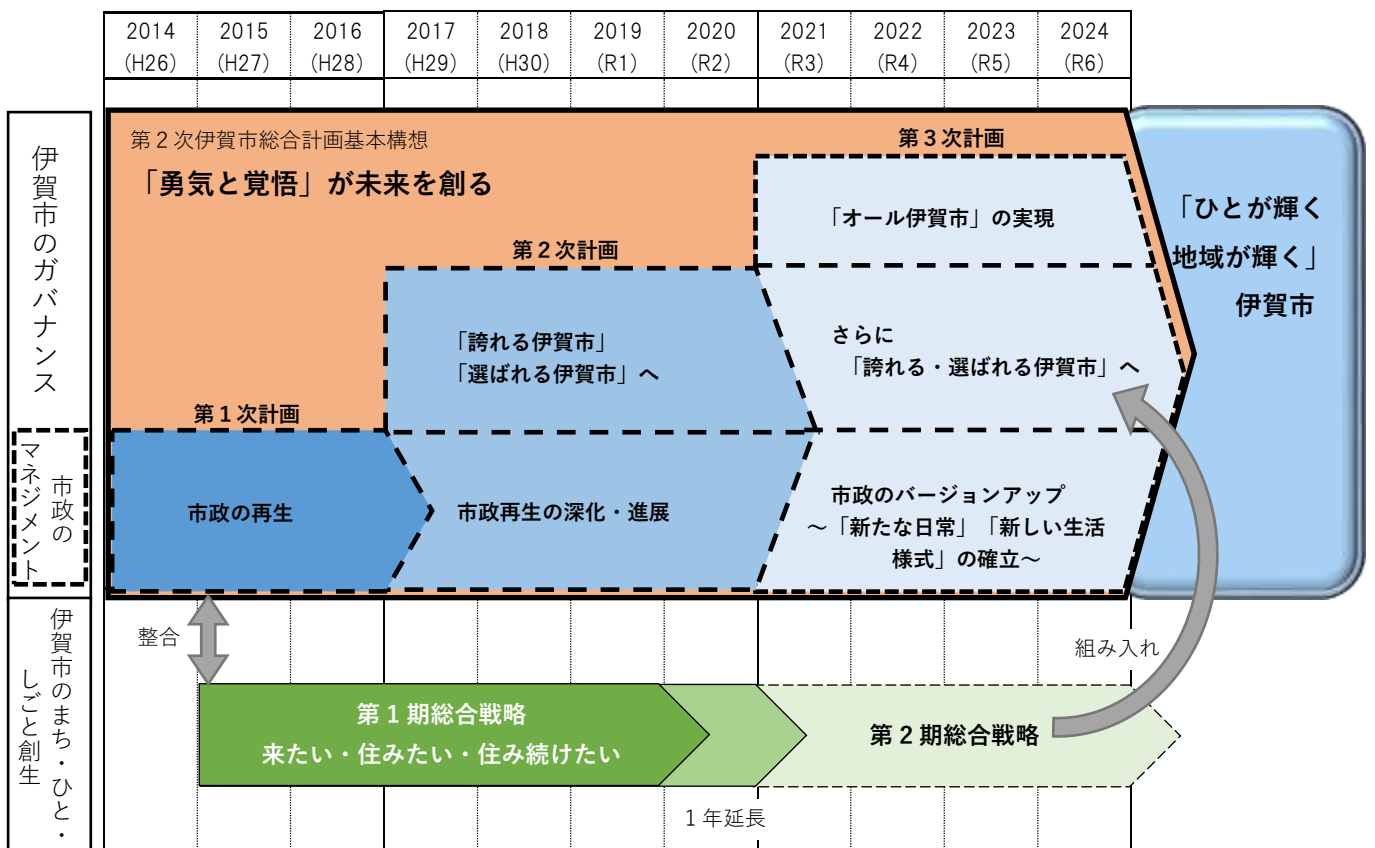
| 2014 (H26) | 2015 (H27) | 2016 (H28) | 2017 (H29) | 2018 (H30) | 2019 (R1) | 2020 (R2) | 2021 (R3) | 2022 (R4) | 2023 (R5) | 2024 (R6) |
|---|---|---|---|---|---|---|---|---|---|---|

伊賀市のガバナンス

第２次伊賀市総合計画基本構想

「勇気と覚悟」が未来を創る

第３次計画

「オール伊賀市」の実現

第２次計画

「誇れる伊賀市」
「選ばれる伊賀市」へ

さらに
「誇れる・選ばれる伊賀市」へ

「ひとが輝く
地域が輝く」
伊賀市

第１次計画

市政のマネジメント

市政の再生

市政再生の深化・進展

市政のバージョンアップ
〜「新たな日常」「新しい生活様式」の確立〜

伊賀市のまち・ひと・しごと創生

整合

組み入れ

第１期総合戦略
来たい・住みたい・住み続けたい

第２期総合戦略

１年延長